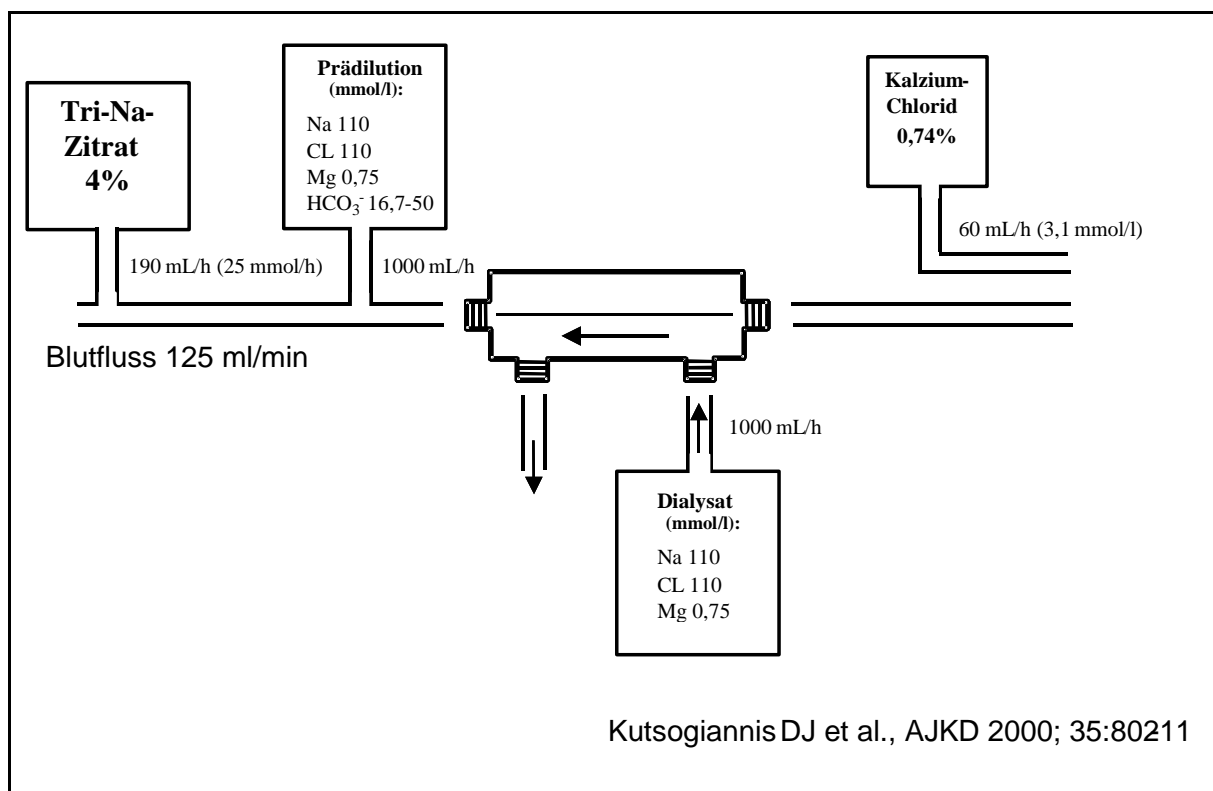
Tri-Na-Zitrat 4%

Prädilution (mmol/l):

Na 110
CL 110
Mg 0,75
$HCO_3^-$ 16,7-50

Kalzium-Chlorid 0,74%

190 mL/h (25 mmol/h)

1000 mL/h

60 mL/h (3,1 mmol/l)

Blutfluss 125 ml/min

1000 mL/h

Dialysat (mmol/l):

Na 110
CL 110
Mg 0,75

Kutsogiannis DJ et al., AJKD 2000; 35:80211